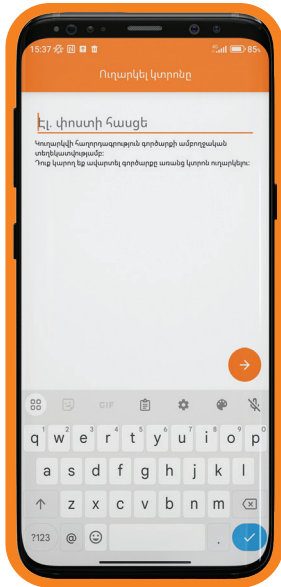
15:37

85

Ուղարկել կտրոնը

Էլ. փոստի հասցե

Կուղարկվի հաղորդագրություն գործարքի ամբողջական տեղեկատվությամբ:
Դուք կարող եք ավարտել գործարքը առանց կտրոն ուղարկելու:

GIF

q w e r t y u i o p
a s d f g h j k l
z x c v b n m
?123 @ .